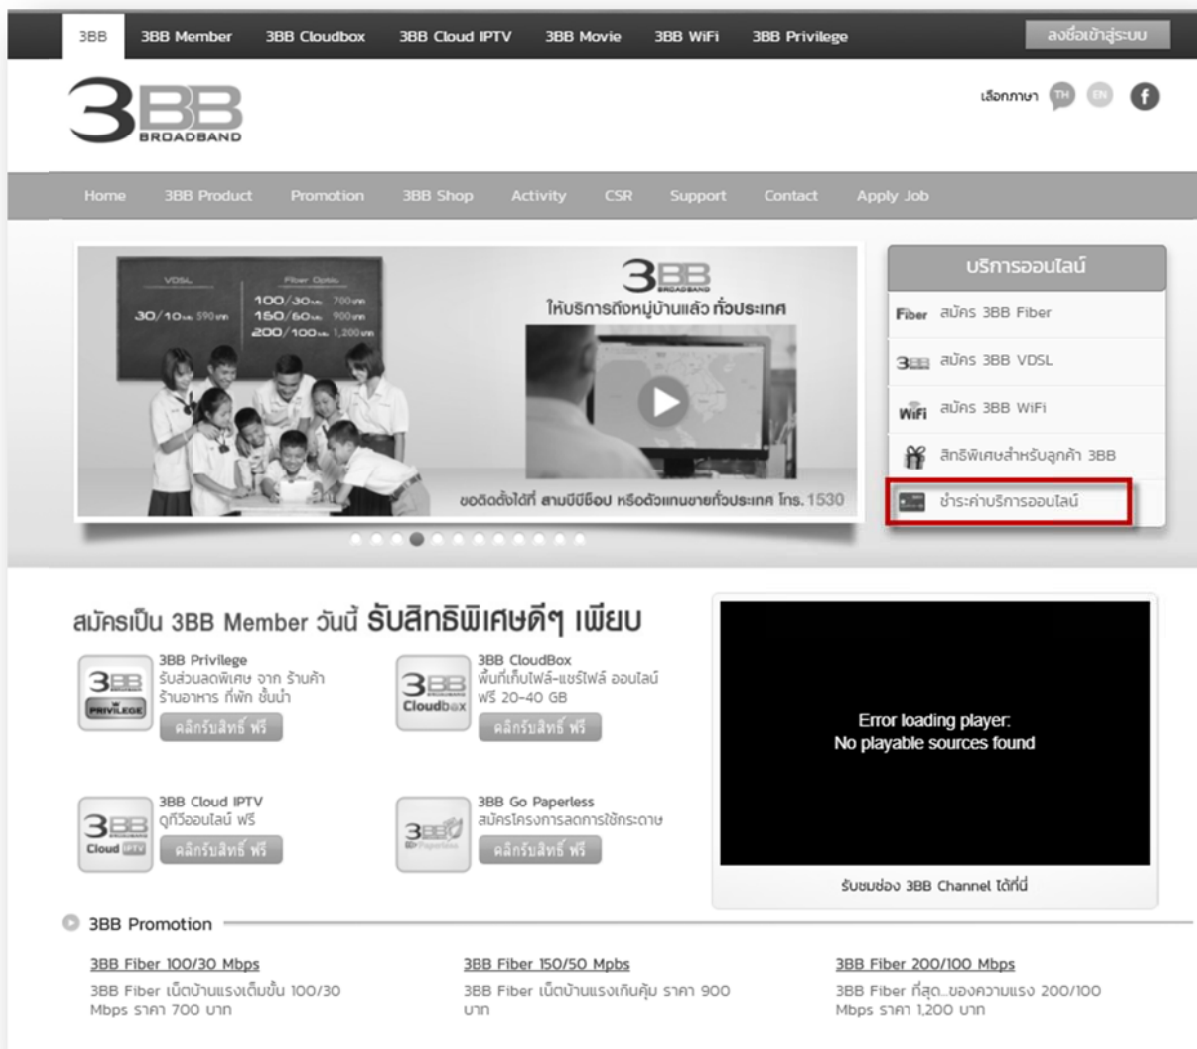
3BB 3BB Member 3BB Cloudbox 3BB Cloud IPTV 3BB Movie 3BB WiFi 3BB Privilege ลงชื่อเข้าสู่ระบบ

3BB BROADBAND

เลือกภาษา TH EN

Home 3BB Product Promotion 3BB Shop Activity CSR Support Contact Apply Job

VDSL 30/10 590
Fiber Optic 100/30 700 150/50 900 200/100 1,200

3BB
ให้บริการถึงหมู่บ้านแล้ว ทั่วประเทศ

ขอติดตั้งได้ที่ สามบีบีช็อป หรือตัวแทนขายทั่วประเทศ โทร. 1530

บริการออนไลน์
Fiber สมัคร 3BB Fiber
3BB สมัคร 3BB VDSL
WiFi สมัคร 3BB WiFi
สิทธิพิเศษสำหรับลูกค้า 3BB
ชำระค่าบริการออนไลน์

สมัครเป็น 3BB Member วันนี้ รับสิทธิพิเศษดีๆ เพียบ

3BB Privilege
รับส่วนลดพิเศษ จาก ร้านค้า ร้านอาหาร ที่พัก ชั้นนำ
คลิกรับสิทธิ์ ฟรี

3BB CloudBox
พื้นที่เก็บไฟล์-แชร์ไฟล์ ออนไลน์ ฟรี 20-40 GB
คลิกรับสิทธิ์ ฟรี

3BB Cloud IPTV
ดูทีวีออนไลน์ ฟรี
คลิกรับสิทธิ์ ฟรี

3BB Go Paperless
สมัครโครงการลดการใช้กระดาษ
คลิกรับสิทธิ์ ฟรี

Error loading player:
No playable sources found

รับชมช่อง 3BB Channel ได้ที่นี่

3BB Promotion

3BB Fiber 100/30 Mbps
3BB Fiber เน็ตบ้านแรงเต็มขั้น 100/30 Mbps ราคา 700 บาท

3BB Fiber 150/50 Mpbs
3BB Fiber เน็ตบ้านแรงเกินคุ้ม ราคา 900 บาท

3BB Fiber 200/100 Mbps
3BB Fiber ที่สุด..ของความแรง 200/100 Mbps ราคา 1,200 บาท